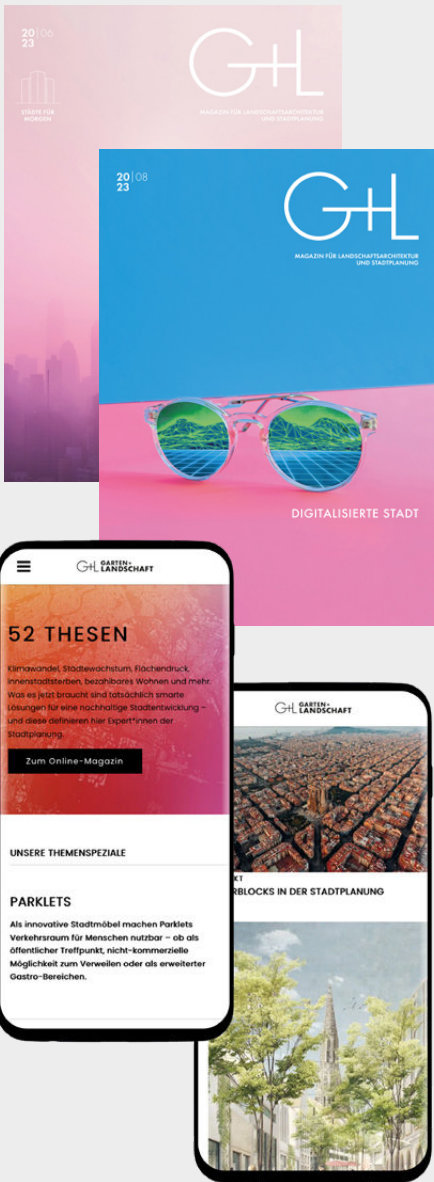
20 | 06
23

G+L

STÄDTE FÜR MORGEN

MAGAZIN FÜR LANDSCHAFTSARCHITEKTUR UND STADTPLANUNG

20 | 08
23

G+L

MAGAZIN FÜR LANDSCHAFTSARCHITEKTUR UND STADTPLANUNG

DIGITALISIERTE STADT

G+L GARTEN+ LANDSCHAFT

52 THESEN

Klimawandel, Städtewachstum, Flächendruck, Innenstadtsterben, bezahlbares Wohnen und mehr. Was es jetzt braucht sind tatsächlich smarte Lösungen für eine nachhaltige Stadtentwicklung – und diese definieren hier Expert*innen der Stadtplanung.

Zum Online-Magazin

UNSERE THEMENSPEZIALE

PARKLETS

Als innovative Stadtmöbel machen Parklets Verkehrsraum für Menschen nutzbar – ob als öffentlicher Treffpunkt, nicht-kommerzielle Möglichkeit zum Verweilen oder als erweiterter Gastro-Bereichen.

G+L GARTEN+ LANDSCHAFT

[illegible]KT
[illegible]RBLOCKS IN DER STADTPLANUNG